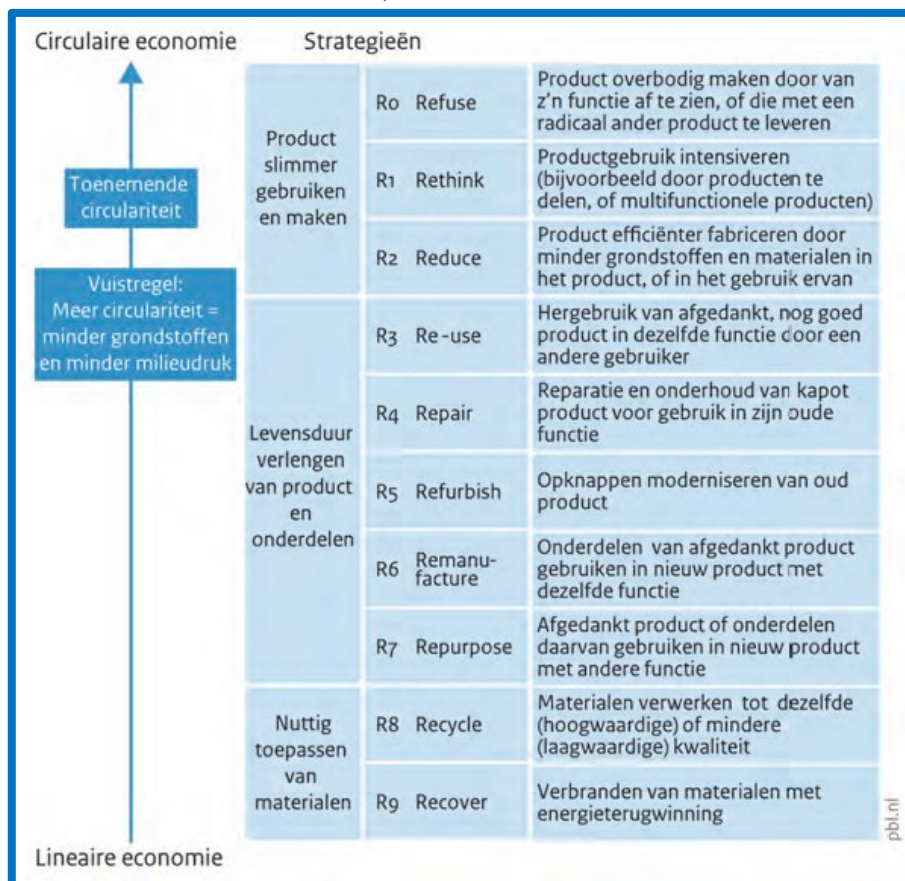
Circulaire economie

Strategieën

Toenemende circulariteit

Vuistregel: Meer circulariteit = minder grondstoffen en minder milieudruk

| | | | |
|---|---|---|---|
| Product slimmer gebruiken en maken | R0 | Refuse | Product overbodig maken door van z'n functie af te zien, of die met een radicaal ander product te leveren |
| | R1 | Rethink | Productgebruik intensiveren (bijvoorbeeld door producten te delen, of multifunctionele producten) |
| | R2 | Reduce | Product efficiënter fabriceren door minder grondstoffen en materialen in het product, of in het gebruik ervan |
| Levensduur verlengen van product en onderdelen | R3 | Re-use | Hergebruik van afgedankt, nog goed product in dezelfde functie door een andere gebruiker |
| | R4 | Repair | Reparatie en onderhoud van kapot product voor gebruik in zijn oude functie |
| | R5 | Refurbish | Opknappen moderniseren van oud product |
| | R6 | Remanufacture | Onderdelen van afgedankt product gebruiken in nieuw product met dezelfde functie |
| | R7 | Repurpose | Afgedankt product of onderdelen daarvan gebruiken in nieuw product met andere functie |
| Nuttig toepassen van materialen | R8 | Recycle | Materialen verwerken tot dezelfde (hoogwaardige) of mindere (laagwaardige) kwaliteit |
| | R9 | Recover | Verbranden van materialen met energieterugwinning |

pbl.nl

Lineaire economie